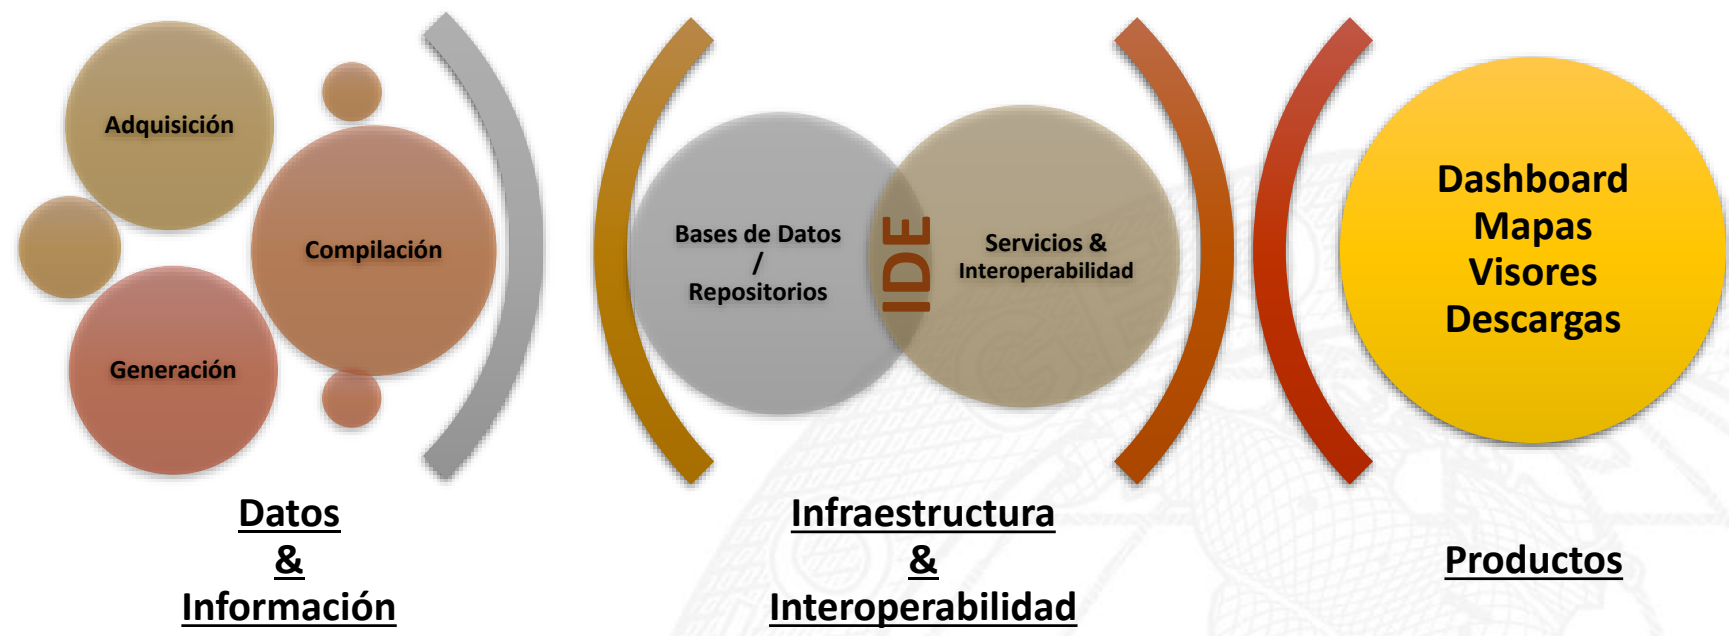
Adquisición

Compilación

Generación

Bases de Datos
/
Repositorios

IDE

Servicios &
Interoperabilidad

Dashboard
Mapas
Visores
Descargas

Datos
&
Información

Infraestructura
&
Interoperabilidad

Productos